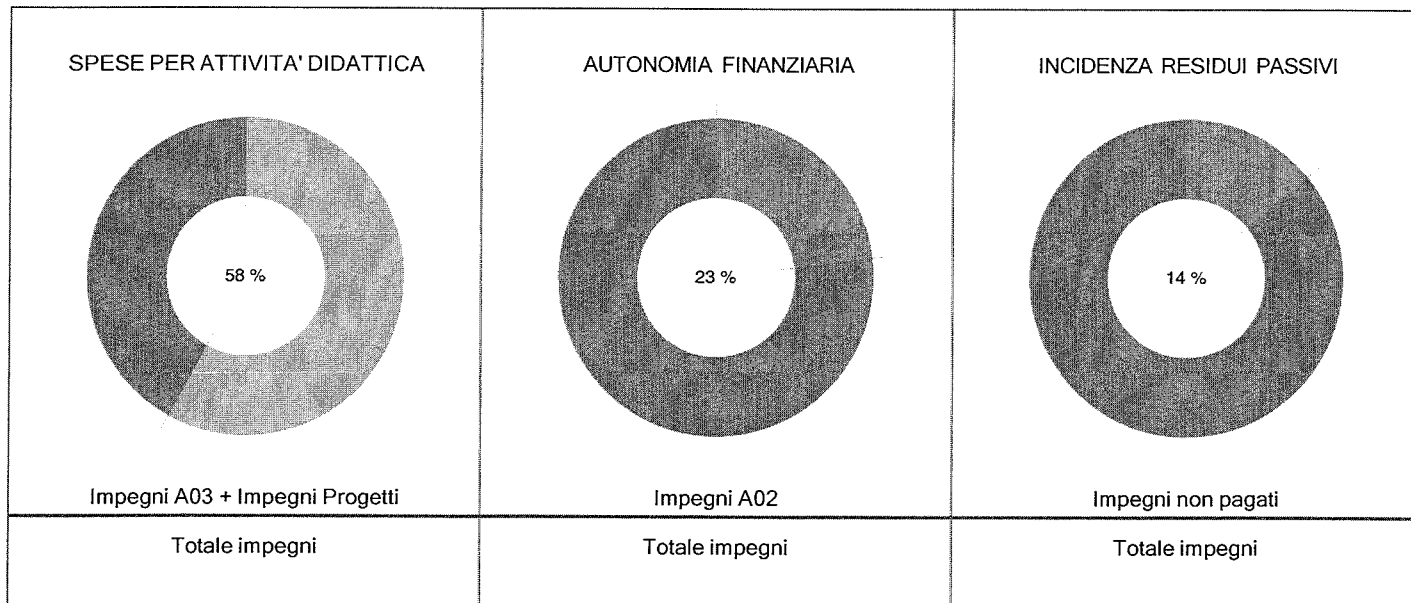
| SPESE PER ATTIVITA' DIDATTICA | AUTONOMIA FINANZIARIA | INCIDENZA RESIDUI PASSIVI |
|---|---|---|
| 58 % | 23 % | 14 % |
| Impegni A03 + Impegni Progetti | Impegni A02 | Impegni non pagati |
| Totale impegni | Totale impegni | Totale impegni |